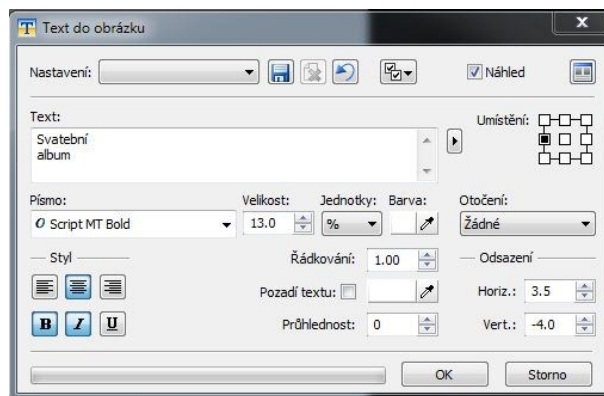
Text do obrázku

Nastavení:

Náhled

Text:
Svatební
album

Umístění:

Písmo:
Script MT Bold

Velikost:
13.0

Jednotky:
%

Barva:

Otočení:
Žádné

Styl

Řádkování:
1.00

Pozadí textu:

Průhlednost:
0

Odsazení

Horiz.:
3.5

Vert.:
-4.0

B I U

OK

Storno